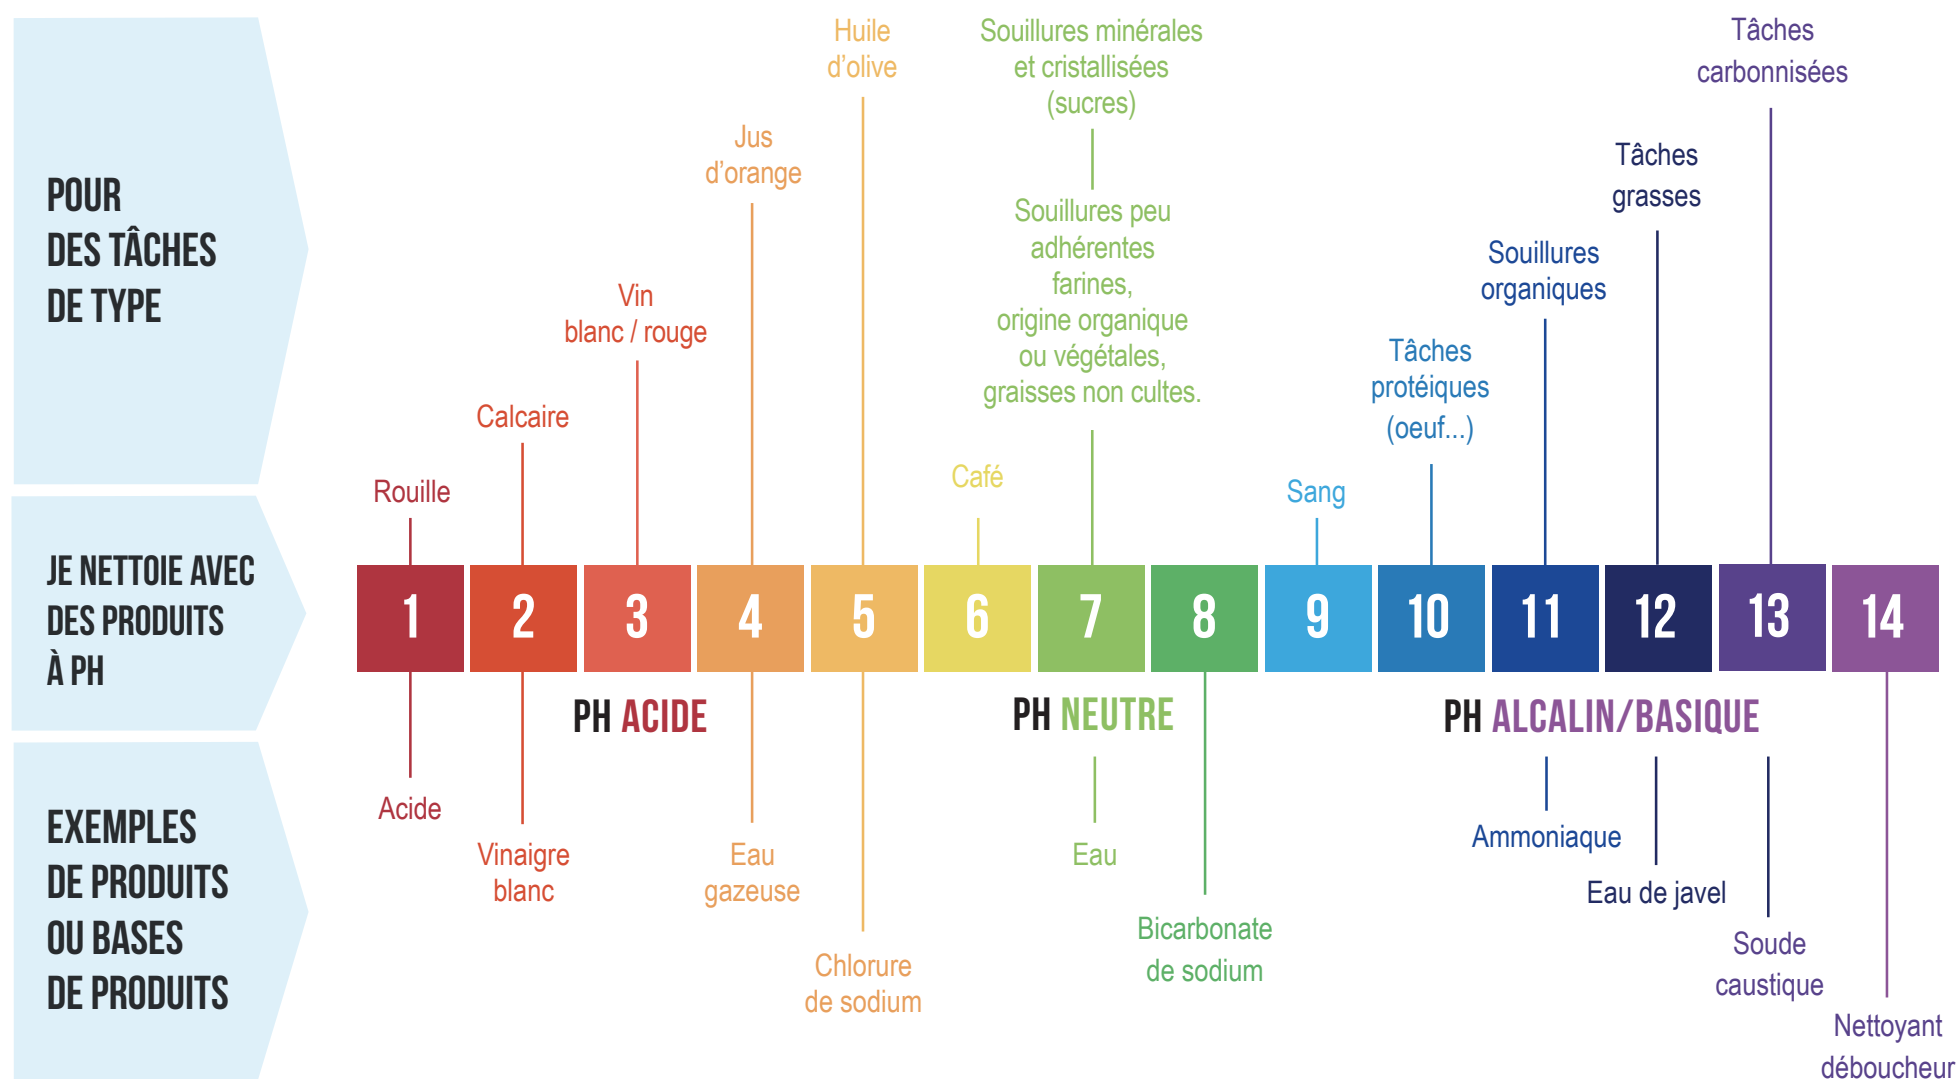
POUR DES TÂCHES DE TYPE

JE NETTOIE AVEC DES PRODUITS À PH

EXEMPLES DE PRODUITS OU BASES DE PRODUITS

Huile d'olive

Souillures minérales et cristallisées (sucres)

Tâches carbonnisées

Jus d'orange

Tâches grasses

Souillures peu adhérentes farines, origine organique ou végétales, graisses non cultes.

Vin blanc / rouge

Souillures organiques

Tâches protéiques (oeuf...)

Calcaire

Café

Rouille

Sang

1 2 3 4 5 6 7 8 9 10 11 12 13 14

PH ACIDE

PH NEUTRE

PH ALCALIN/BASIQUE

Acide

Ammoniaque

Vinaigre blanc

Eau gazeuse

Eau

Eau de javel

Bicarbonate de sodium

Soude caustique

Chlorure de sodium

Nettoyant déboucheur